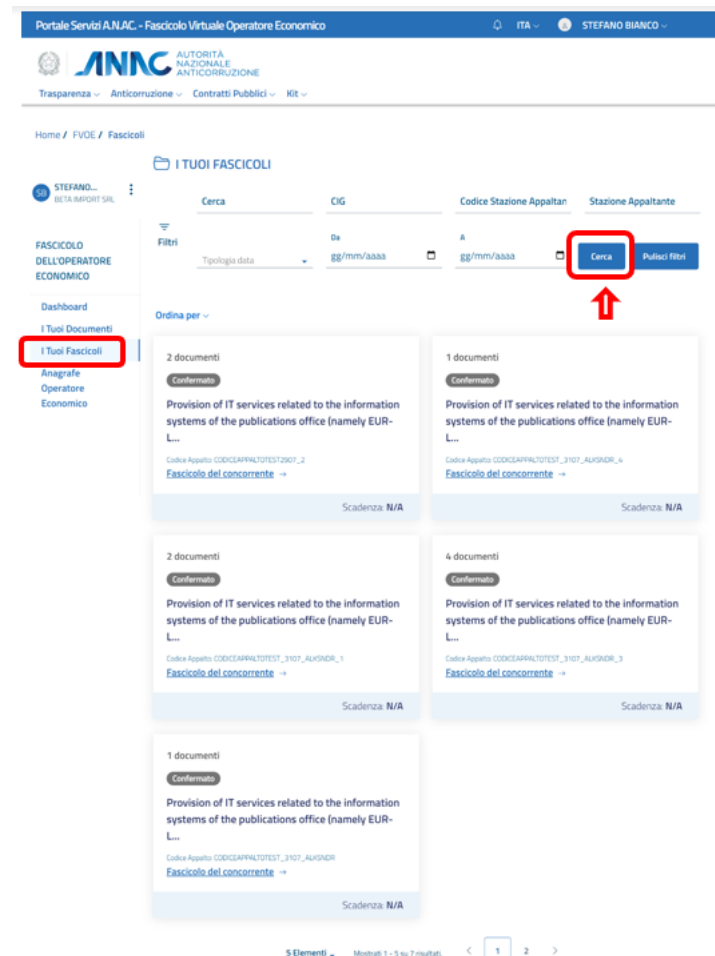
Portale Servizi A.N.AC. - Fascicolo Virtuale Operatore Economico

ITA

STEFANO BIANCO

ANAC AUTORITÀ NAZIONALE ANTICORRUZIONE

Trasparenza Anticorruzione Contratti Pubblici Kit

Home / FVOE / Fascicoli

I TUOI FASCICOLI

SB STEFANO... BETA IMPORT SRL

FASCICOLO DELL'OPERATORE ECONOMICO

Dashboard

I Tuoi Documenti

I Tuoi Fascicoli

Anagrafe Operatore Economico

Cerca

CIG

Codice Stazione Appaltan

Stazione Appaltante

Filtri

Tipologia data

Da

gg/mm/aaaa

A

gg/mm/aaaa

Cerca

Pulisci filtri

Ordina per

2 documenti

Confermato

Provision of IT services related to the information systems of the publications office (namely EUR-L...

Codice Appalto: CODICEAPPALTOTEST2907_2

Fascicolo del concorrente →

Scadenza: N/A

1 documenti

Confermato

Provision of IT services related to the information systems of the publications office (namely EUR-L...

Codice Appalto: CODICEAPPALTOTEST_3107_ALKSNDR_4

Fascicolo del concorrente →

Scadenza: N/A

2 documenti

Confermato

Provision of IT services related to the information systems of the publications office (namely EUR-L...

Codice Appalto: CODICEAPPALTOTEST_3107_ALKSNDR_1

Fascicolo del concorrente →

Scadenza: N/A

4 documenti

Confermato

Provision of IT services related to the information systems of the publications office (namely EUR-L...

Codice Appalto: CODICEAPPALTOTEST_3107_ALKSNDR_3

Fascicolo del concorrente →

Scadenza: N/A

1 documenti

Confermato

Provision of IT services related to the information systems of the publications office (namely EUR-L...

Codice Appalto: CODICEAPPALTOTEST_3107_ALKSNDR

Fascicolo del concorrente →

Scadenza: N/A

5 Elementi

Mostrati 1 - 5 su 7 risultati

1 2